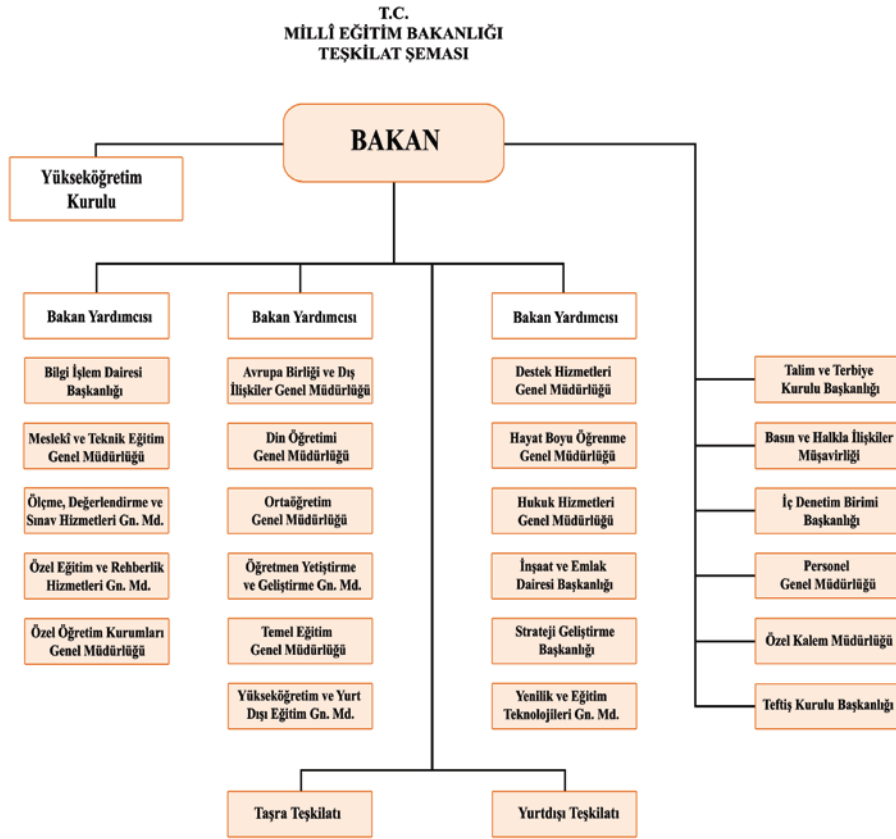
T.C.
MİLLÎ EĞİTİM BAKANLIĞI
TEŞKİLAT ŞEMASI

BAKAN

Yükseköğretim Kurulu

Bakan Yardımcısı

Bilgi İşlem Dairesi Başkanlığı

Meslekî ve Teknik Eğitim Genel Müdürlüğü

Ölçme, Değerlendirme ve Sınav Hizmetleri Gn. Md.

Özel Eğitim ve Rehberlik Hizmetleri Gn. Md.

Özel Öğretim Kurumları Genel Müdürlüğü

Bakan Yardımcısı

Avrupa Birliği ve Dış İlişkiler Genel Müdürlüğü

Din Öğretimi Genel Müdürlüğü

Ortaöğretim Genel Müdürlüğü

Öğretmen Yetiştirme ve Geliştirme Gn. Md.

Temel Eğitim Genel Müdürlüğü

Yükseköğretim ve Yurt Dışı Eğitim Gn. Md.

Bakan Yardımcısı

Destek Hizmetleri Genel Müdürlüğü

Hayat Boyu Öğrenme Genel Müdürlüğü

Hukuk Hizmetleri Genel Müdürlüğü

İnşaat ve Emlak Dairesi Başkanlığı

Strateji Geliştirme Başkanlığı

Yenilik ve Eğitim Teknolojileri Gn. Md.

Talim ve Terbiye Kurulu Başkanlığı

Basın ve Halkla İlişkiler Müşavirliği

İç Denetim Birimi Başkanlığı

Personel Genel Müdürlüğü

Özel Kalem Müdürlüğü

Teftiş Kurulu Başkanlığı

Taşra Teşkilatı

Yurtdışı Teşkilatı